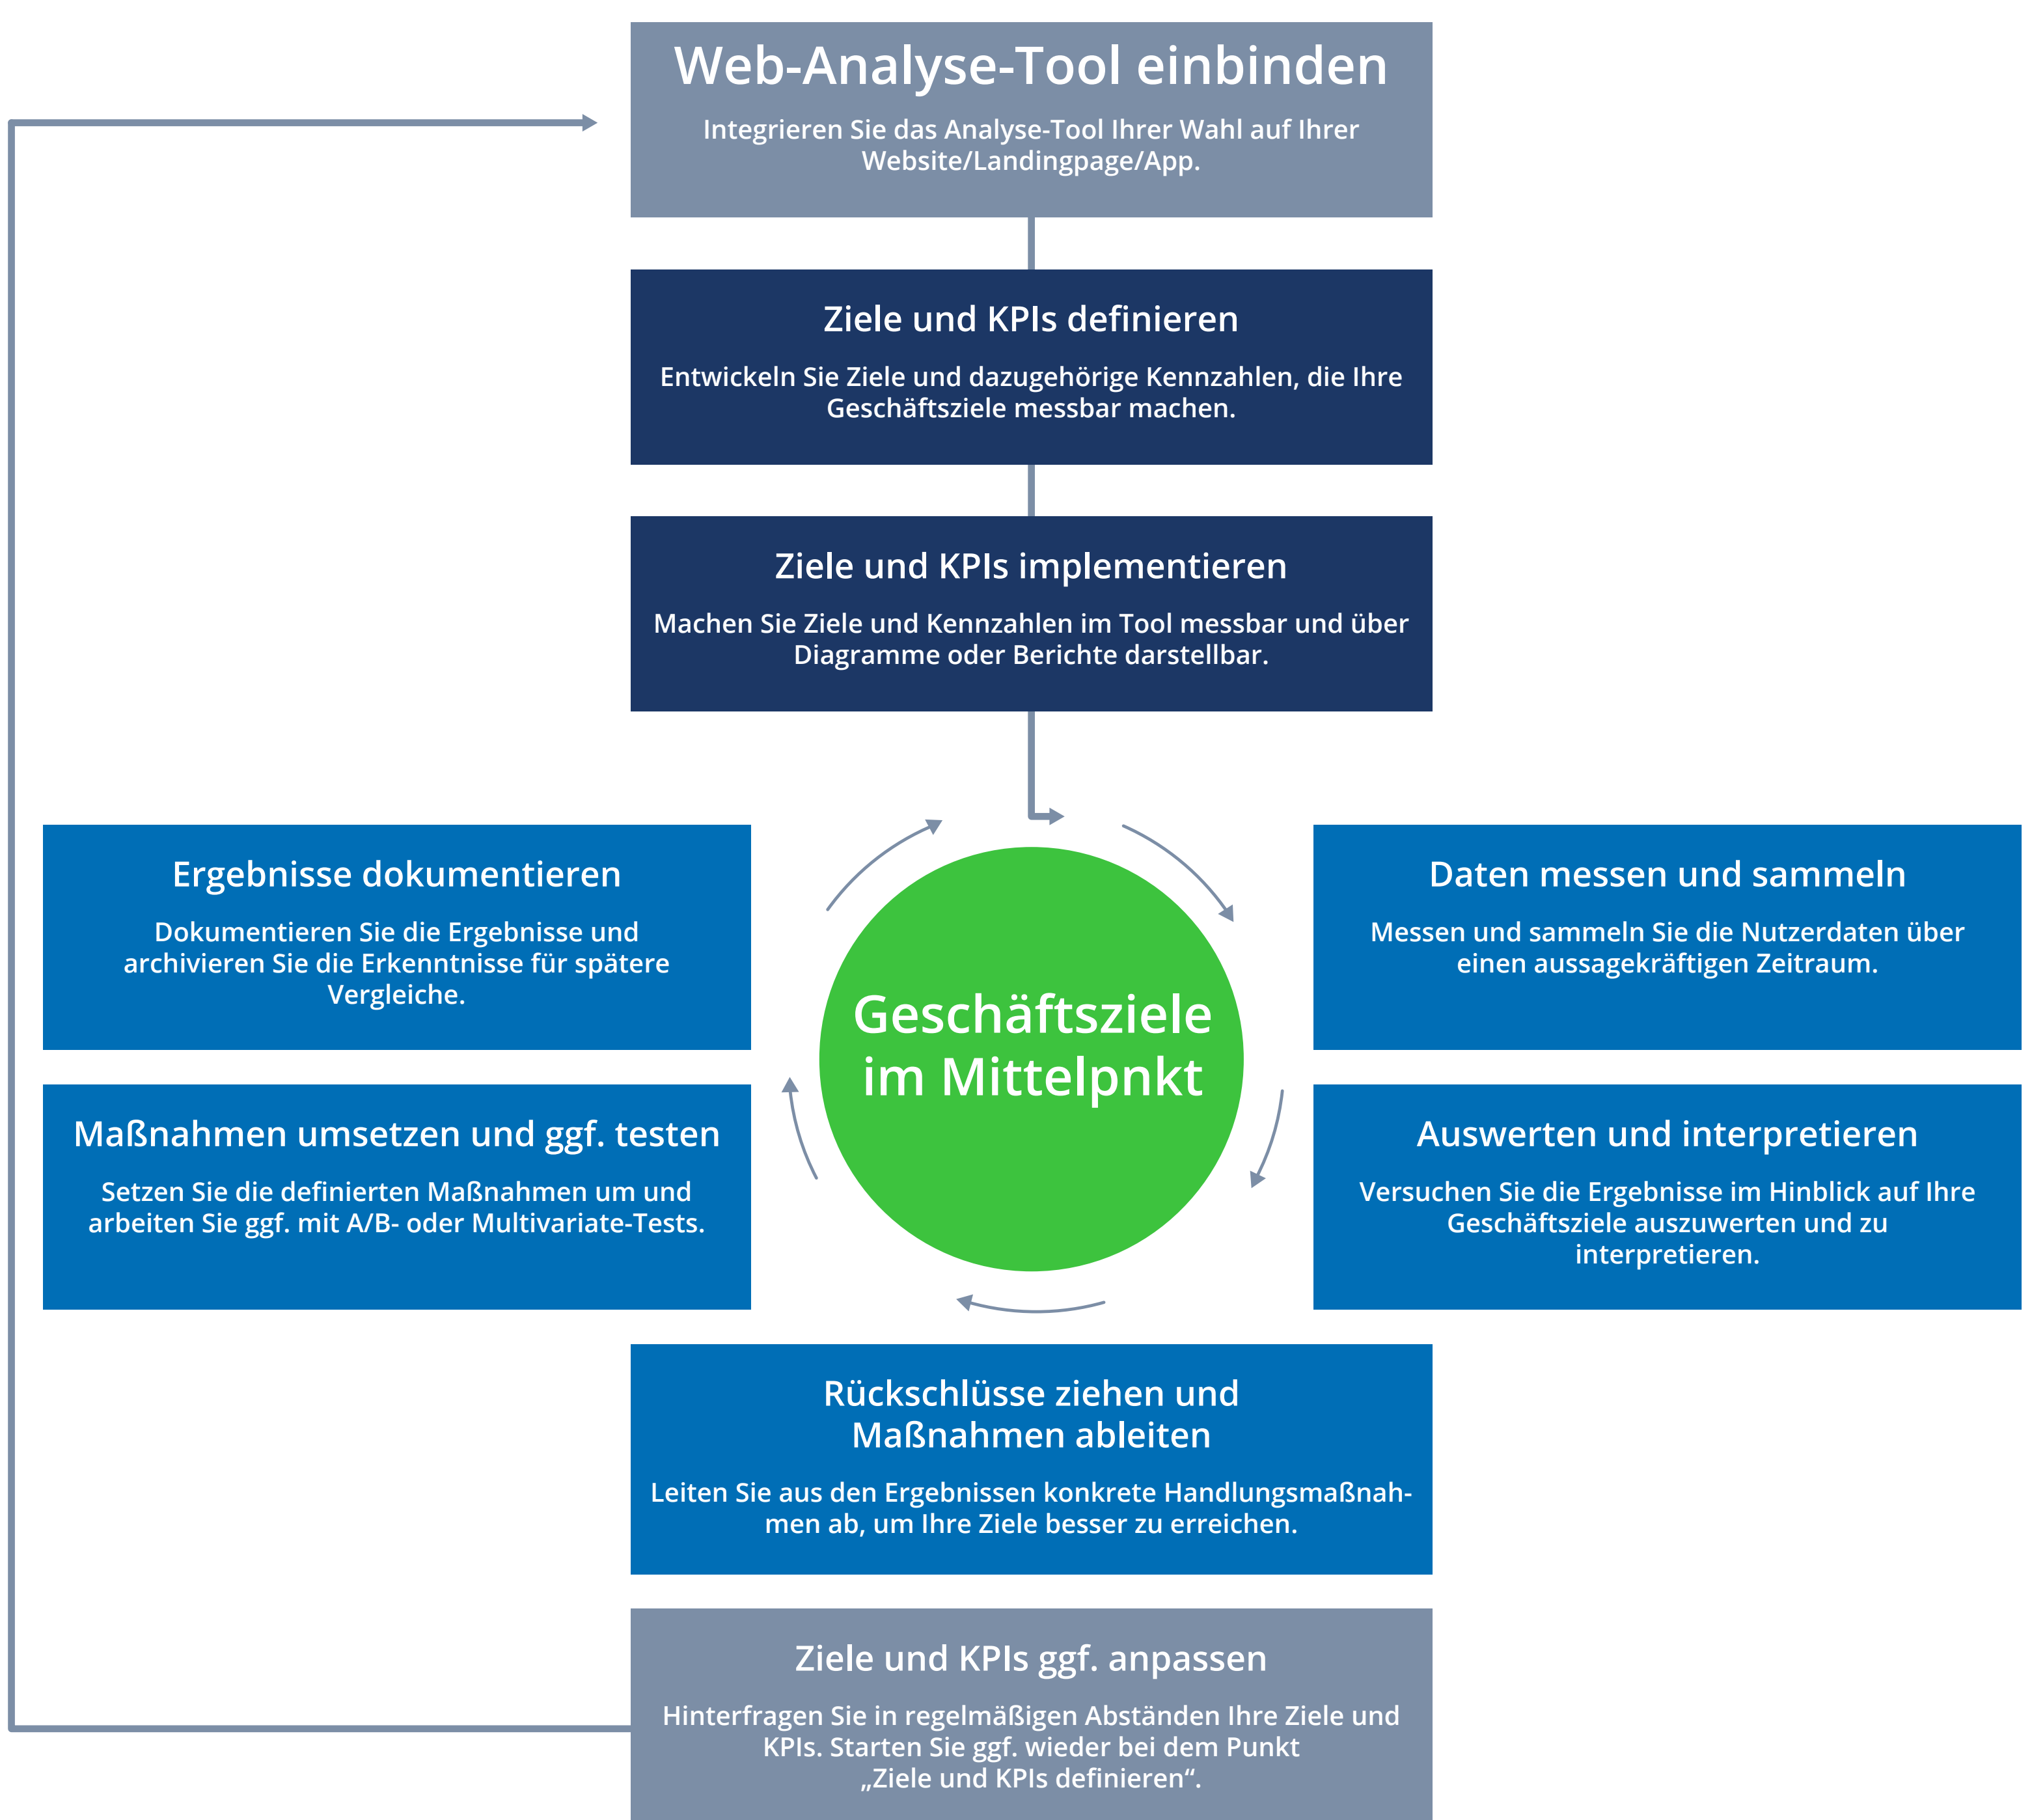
Web-Analyse-Tool einbinden

Integrieren Sie das Analyse-Tool Ihrer Wahl auf Ihrer Website/Landingpage/App.

Ziele und KPIs definieren

Entwickeln Sie Ziele und dazugehörige Kennzahlen, die Ihre Geschäftsziele messbar machen.

Ziele und KPIs implementieren

Machen Sie Ziele und Kennzahlen im Tool messbar und über Diagramme oder Berichte darstellbar.

Geschäftsziele im Mittelpnkt

Daten messen und sammeln

Messen und sammeln Sie die Nutzerdaten über einen aussagekräftigen Zeitraum.

Auswerten und interpretieren

Versuchen Sie die Ergebnisse im Hinblick auf Ihre Geschäftsziele auszuwerten und zu interpretieren.

Rückschlüsse ziehen und Maßnahmen ableiten

Leiten Sie aus den Ergebnissen konkrete Handlungsmaßnahmen ab, um Ihre Ziele besser zu erreichen.

Maßnahmen umsetzen und ggf. testen

Setzen Sie die definierten Maßnahmen um und arbeiten Sie ggf. mit A/B- oder Multivariate-Tests.

Ergebnisse dokumentieren

Dokumentieren Sie die Ergebnisse und archivieren Sie die Erkenntnisse für spätere Vergleiche.

Ziele und KPIs ggf. anpassen

Hinterfragen Sie in regelmäßigen Abständen Ihre Ziele und KPIs. Starten Sie ggf. wieder bei dem Punkt „Ziele und KPIs definieren“.